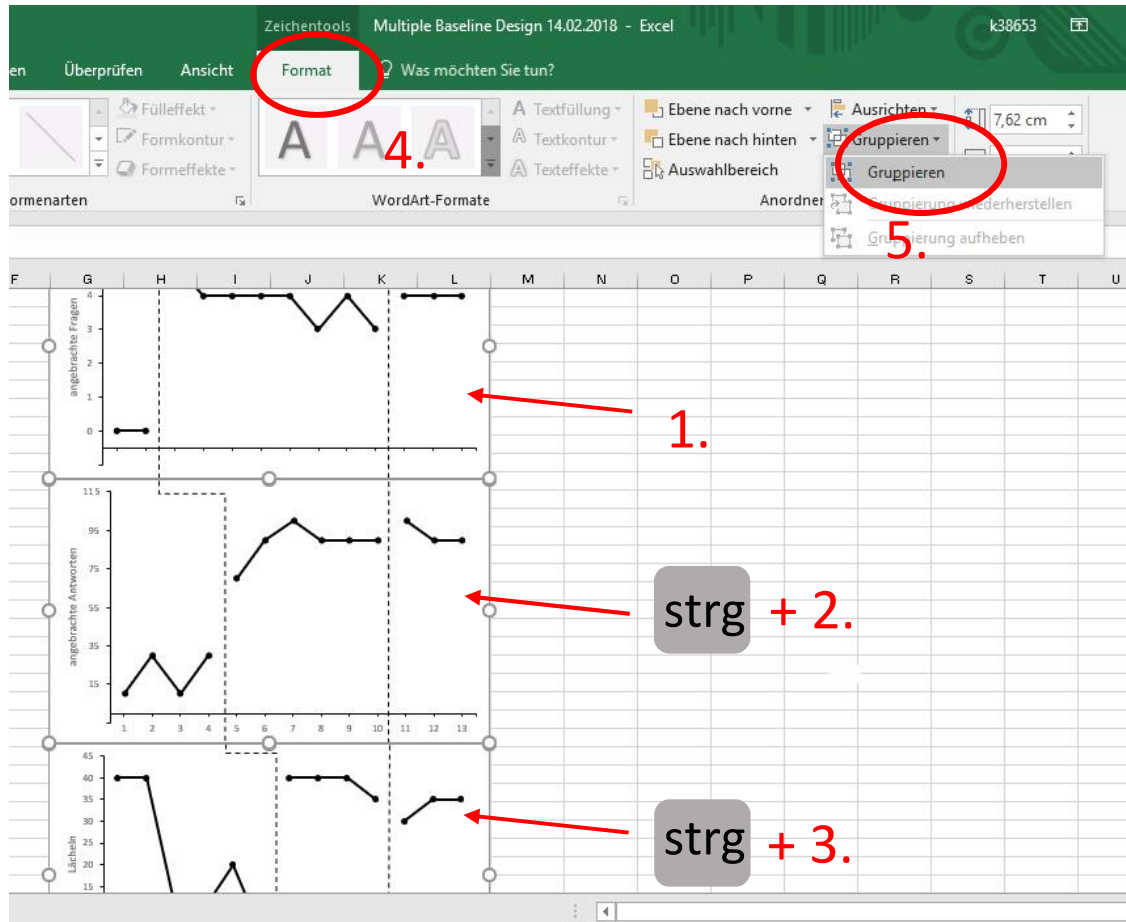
Zeichentools Multiple Baseline Design 14.02.2018 - Excel k38653

en Überprüfen Ansicht Format Was möchten Sie tun?

Fülleffekt
Formkontur
Formeffekte
ormenarten

A A A 4.
WordArt-Formate

Textfüllung
Textkontur
Texteffekte

Ebene nach vorne
Ebene nach hinten
Auswahlbereich
Anordnen

Ausrichten
Gruppieren
7,62 cm

Gruppieren
Gruppierung wiederherstellen
Gruppierung aufheben
5.

F G H I J K L M N O P Q R S T U

angebrachte Fragen
4
3
2
1
0

1.

angebrachte Antworten
115
95
75
55
35
15
1 2 3 4 5 6 7 8 9 10 11 12 13

strg + 2.

Lächeln
45
40
35
30
25
20
15

strg + 3.